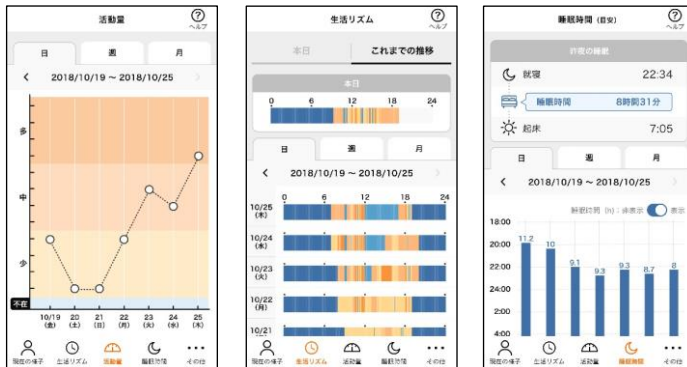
活動量
?
ヘルプ

日 週 月

< 2018/10/19 ~ 2018/10/25 >

多
中
少
不在

10/19 (金)
20 (土)
21 (日)
22 (月)
23 (火)
24 (水)
25 (木)

現在の様子 生活リズム 活動量 睡眠時間 その他

生活リズム
?
ヘルプ

本日 これまでの推移

本日
0 6 12 18 24

日 週 月

< 2018/10/19 ~ 2018/10/25 >

0 6 12 18 24
10/25 (木)
10/24 (水)
10/23 (火)
10/22 (月)
10/21

現在の様子 生活リズム 活動量 睡眠時間 その他

睡眠時間 (目安)
?
ヘルプ

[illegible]の睡眠

就寝 22:34
睡眠時間 8時間31分
起床 7:05

日 週 月

< 2018/10/19 ~ 2018/10/25 >

睡眠時間 (h): 非表示 表示

18:00
20:00
22:00
24:00
2:00
4:00

11.2
10
9.1
9.3
9.3
8.7
8

現在の様子 生活リズム 活動量 睡眠時間 その他